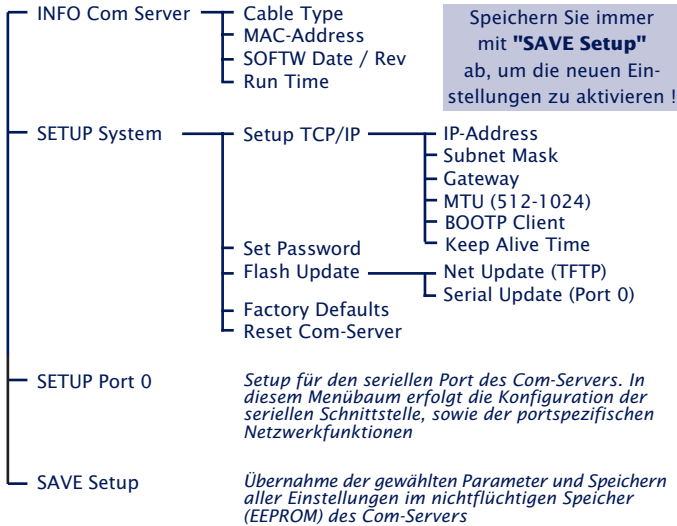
INFO Com Server
Cable Type
MAC-Address
SOFTW Date / Rev
Run Time

Speichern Sie immer mit **"SAVE Setup"** ab, um die neuen Einstellungen zu aktivieren !

SETUP System
Setup TCP/IP
IP-Address
Subnet Mask
Gateway
MTU (512-1024)
BOOTP Client
Keep Alive Time
Set Password
Flash Update
Net Update (TFTP)
Serial Update (Port 0)
Factory Defaults
Reset Com-Server

SETUP Port 0
*Setup für den seriellen Port des Com-Servers. In diesem Menübaum erfolgt die Konfiguration der seriellen Schnittstelle, sowie der portspezifischen Netzwerkfunktionen*

SAVE Setup
*Übernahme der gewählten Parameter und Speichern aller Einstellungen im nichtflüchtigen Speicher (EEPROM) des Com-Servers*